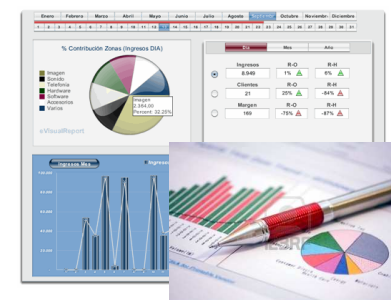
Enero Febrero Marzo Abril Mayo Junio Julio Agosto Septiembre Octubre Noviembre Diciembre

% Contribución Zonas (Ingresos DIA)

Imagen
Sonido
Telefonía
Hardware
Software
Accesorios
Varios

Imagen
2,384.00
Percent: 22.25%

sVisualReport

Día Mes Año

| | Ingresos | R-D | R-H |
|---|---|---|---|
| | 8,949 | 1% | 6% |
| | Clientes | R-D | R-H |
| | 21 | 25% | -94% |
| | Margen | R-D | R-H |
| | 169 | -75% | -87% |

Ingresos Mes

Ingresos